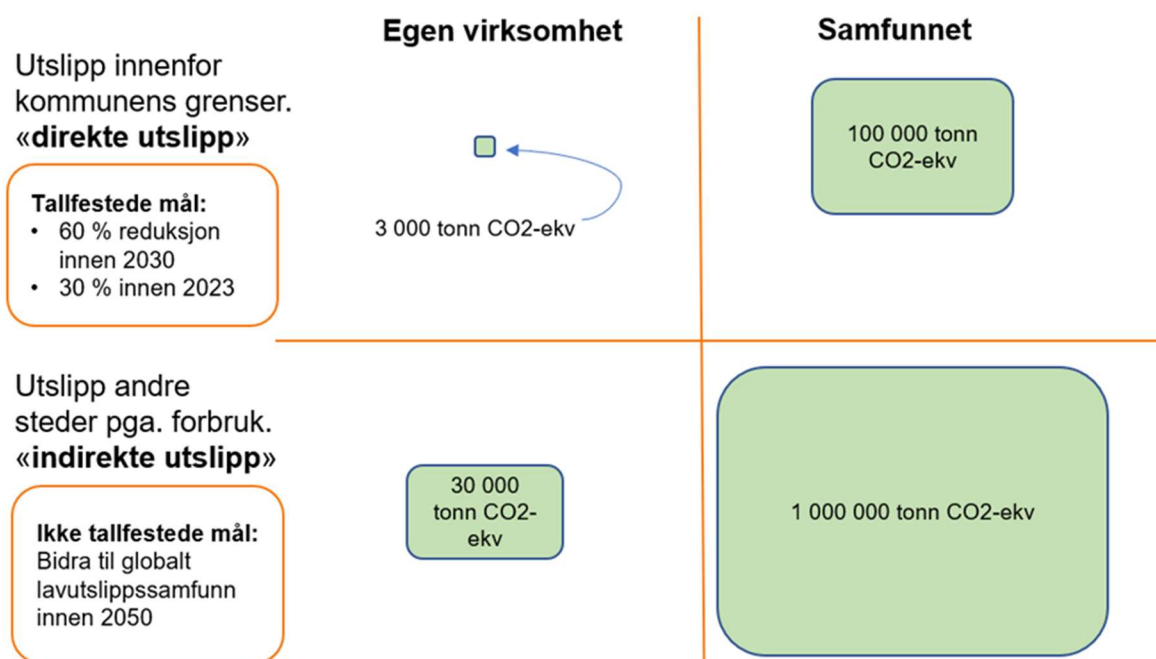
Egen virksomhet

Samfunnet

Utslipp innenfor kommunens grenser. «**direkte utslipp**»

**Tallfestede mål:**
• 60 % reduksjon innen 2030
• 30 % innen 2023

3 000 tonn CO2-ekv

100 000 tonn CO2-ekv

Utslipp andre steder pga. forbruk. «**indirekte utslipp**»

**Ikke tallfestede mål:**
Bidra til globalt lavutslippssamfunn innen 2050

30 000 tonn CO2-ekv

1 000 000 tonn CO2-ekv